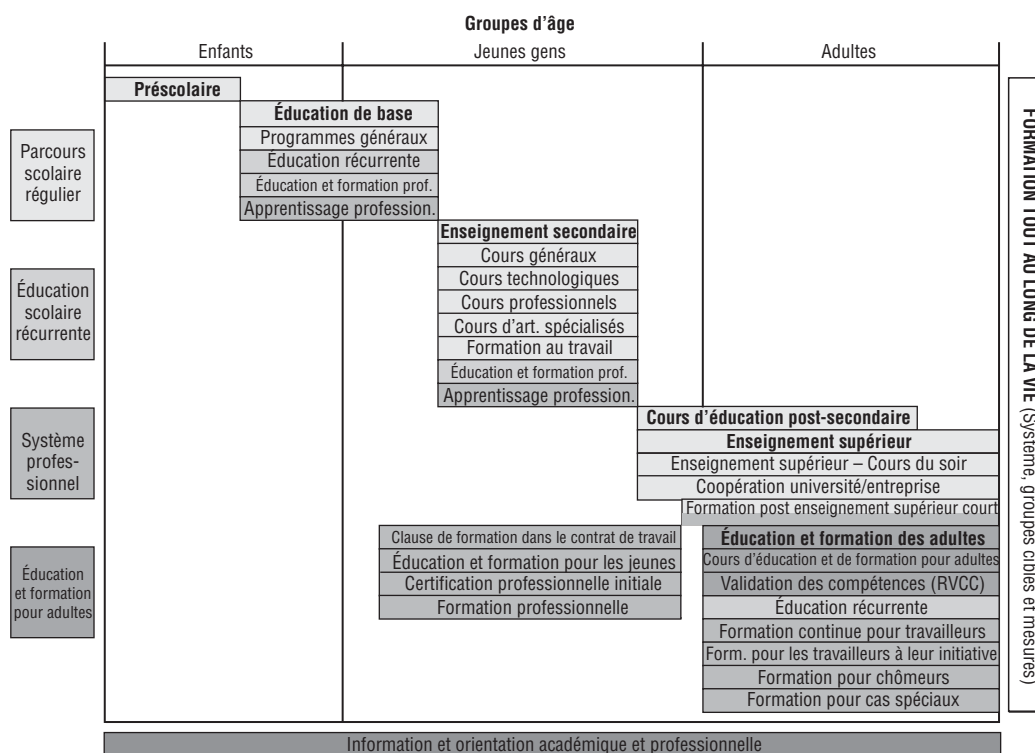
Groupes d'âge

Enfants

Jeunes gens

Adultes

Parcours scolaire régulier

Éducation scolaire récurrente

Système professionnel

Éducation et formation pour adultes

Préscolaire

Éducation de base
Programmes généraux
Éducation récurrente
Éducation et formation prof.
Apprentissage profession.

Enseignement secondaire
Cours généraux
Cours technologiques
Cours professionnels
Cours d'art. spécialisés
Formation au travail
Éducation et formation prof.
Apprentissage profession.

Cours d'éducation post-secondaire
Enseignement supérieur
Enseignement supérieur – Cours du soir
Coopération université/entreprise
Formation post enseignement supérieur court

Clause de formation dans le contrat de travail
Éducation et formation pour les jeunes
Certification professionnelle initiale
Formation professionnelle

Éducation et formation des adultes
Cours d'éducation et de formation pour adultes
Validation des compétences (RVCC)
Éducation récurrente
Formation continue pour travailleurs
Form. pour les travailleurs à leur initiative
Formation pour chômeurs
Formation pour cas spéciaux

FORMATION TOUT AU LONG DE LA VIE (Système, groupes cibles et mesures)

Information et orientation académique et professionnelle